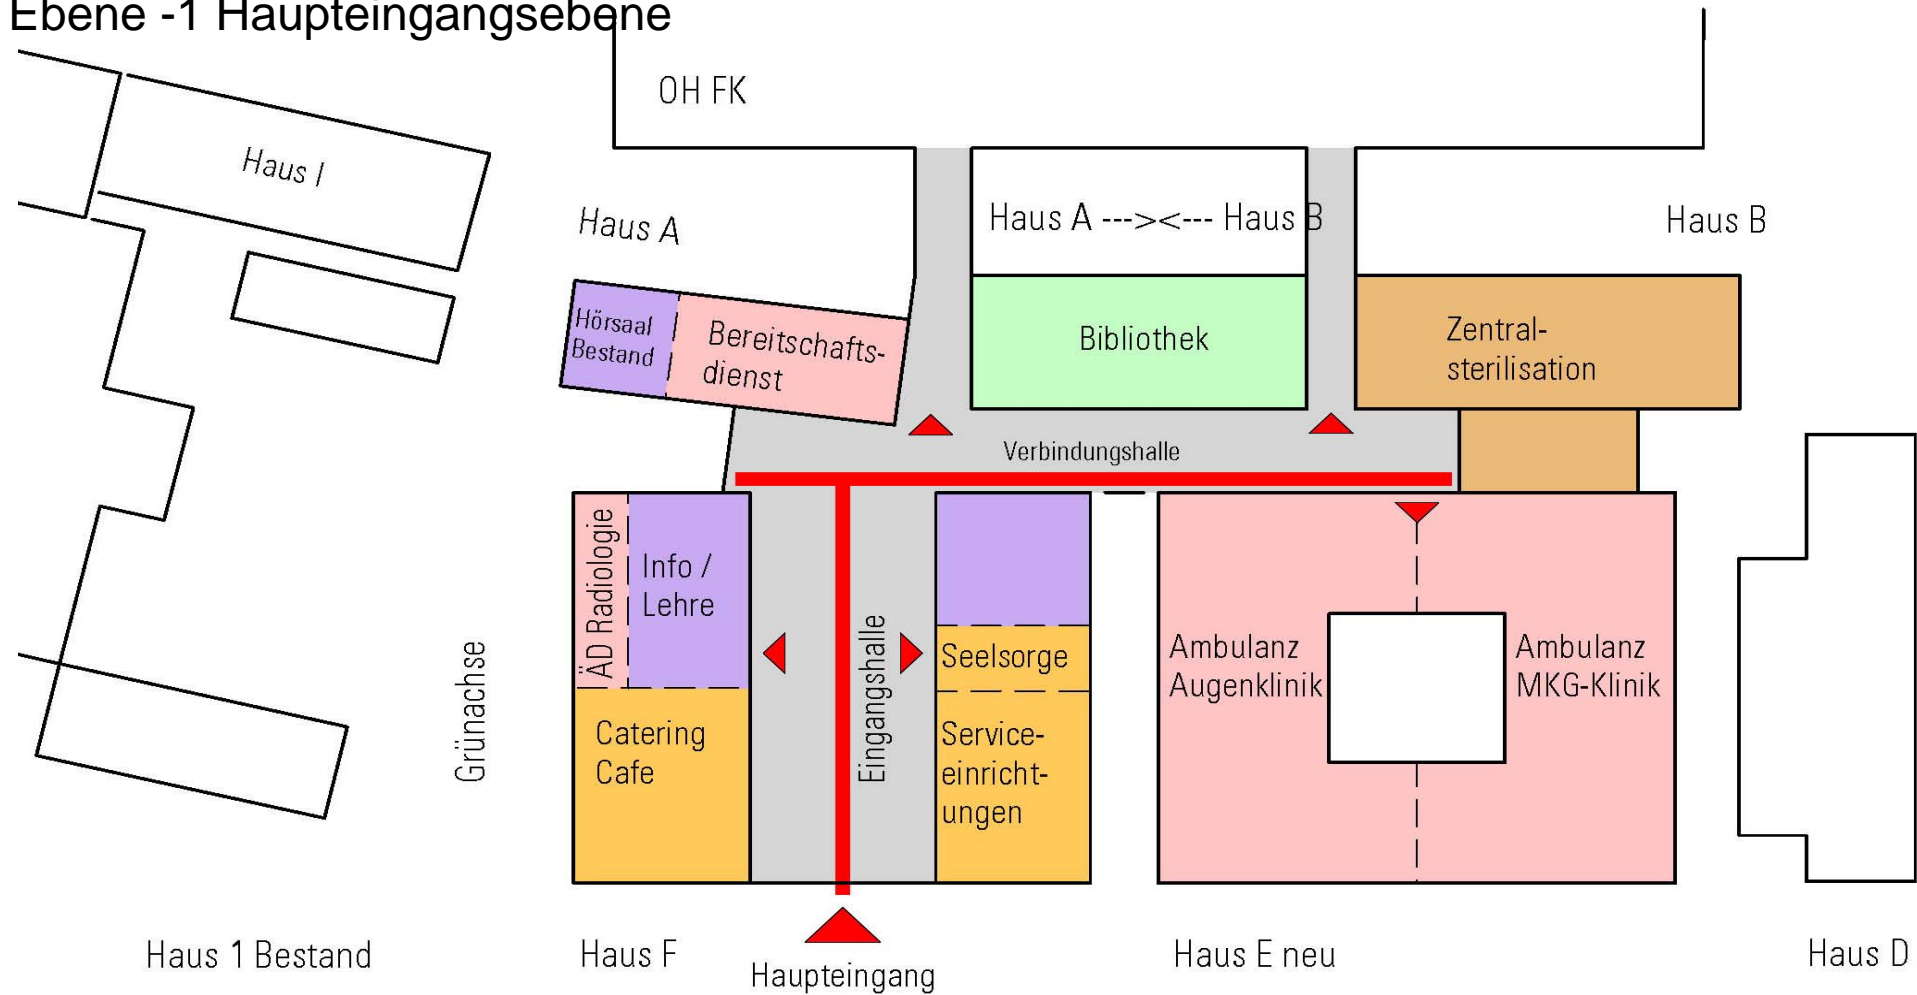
Ebene -1 Haupteingangsebene

OH FK

Haus I

Haus A

Haus A ---><--- Haus B

Haus B

Hörsaal Bestand

Bereitschaftsdienst

Bibliothek

Zentralsterilisation

Verbindungshalle

ÄD Radiologie

Info / Lehre

Eingangshalle

Seelsorge

Serviceeinrichtungen

Catering Cafe

Grünachse

Ambulanz Augenklinik

Ambulanz MKG-Klinik

Haus 1 Bestand

Haus F

Haupteingang

Haus E neu

Haus D